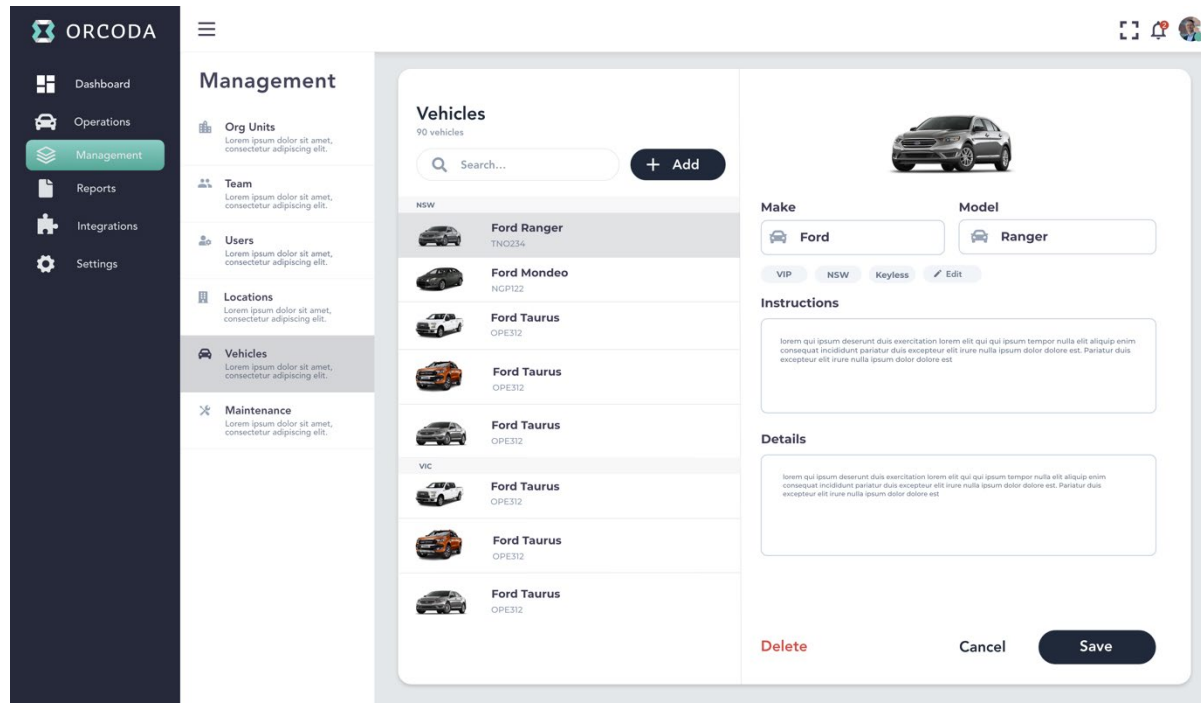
ORCODA

Dashboard
Operations
Management
Reports
Integrations
Settings

Management

Org Units
Lorem ipsum dolor sit amet, consectetur adipiscing elit.

Team
Lorem ipsum dolor sit amet, consectetur adipiscing elit.

Users
Lorem ipsum dolor sit amet, consectetur adipiscing elit.

Locations
Lorem ipsum dolor sit amet, consectetur adipiscing elit.

Vehicles
Lorem ipsum dolor sit amet, consectetur adipiscing elit.

Maintenance
Lorem ipsum dolor sit amet, consectetur adipiscing elit.

Vehicles
90 vehicles

Search...

+ Add

NSW

Ford Ranger
TNO234

Ford Mondeo
NGP122

Ford Taurus
OPE312

Ford Taurus
OPE312

Ford Taurus
OPE312

VIC

Ford Taurus
OPE312

Ford Taurus
OPE312

Ford Taurus
OPE312

Make
Ford

Model
Ranger

VIP
NSW
Keyless
Edit

Instructions

lorem qui ipsum deserunt duis exercitation lorem elit qui qui ipsum tempor nulla elit aliquip enim consequat incididunt pariatur duis excepteur elit irure nulla ipsum dolor dolore est. Pariatur duis excepteur elit irure nulla ipsum dolor dolore est

Details

lorem qui ipsum deserunt duis exercitation lorem elit qui qui ipsum tempor nulla elit aliquip enim consequat incididunt pariatur duis excepteur elit irure nulla ipsum dolor dolore est. Pariatur duis excepteur elit irure nulla ipsum dolor dolore est

Delete

Cancel

Save